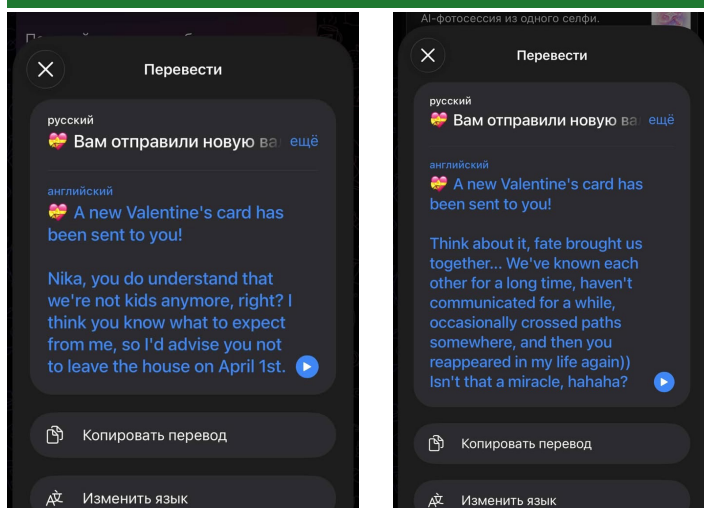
Перевести

русский
💝 Вам отправили новую ва ещё

английский
💝 A new Valentine's card has been sent to you!

Nika, you do understand that we're not kids anymore, right? I think you know what to expect from me, so I'd advise you not to leave the house on April 1st.

Копировать перевод

Изменить язык

AI-фотосессия из одного селфи.

Перевести

русский
💝 Вам отправили новую ва ещё

английский
💝 A new Valentine's card has been sent to you!

Think about it, fate brought us together... We've known each other for a long time, haven't communicated for a while, occasionally crossed paths somewhere, and then you reappeared in my life again)) Isn't that a miracle, hahaha?

Копировать перевод

Изменить язык